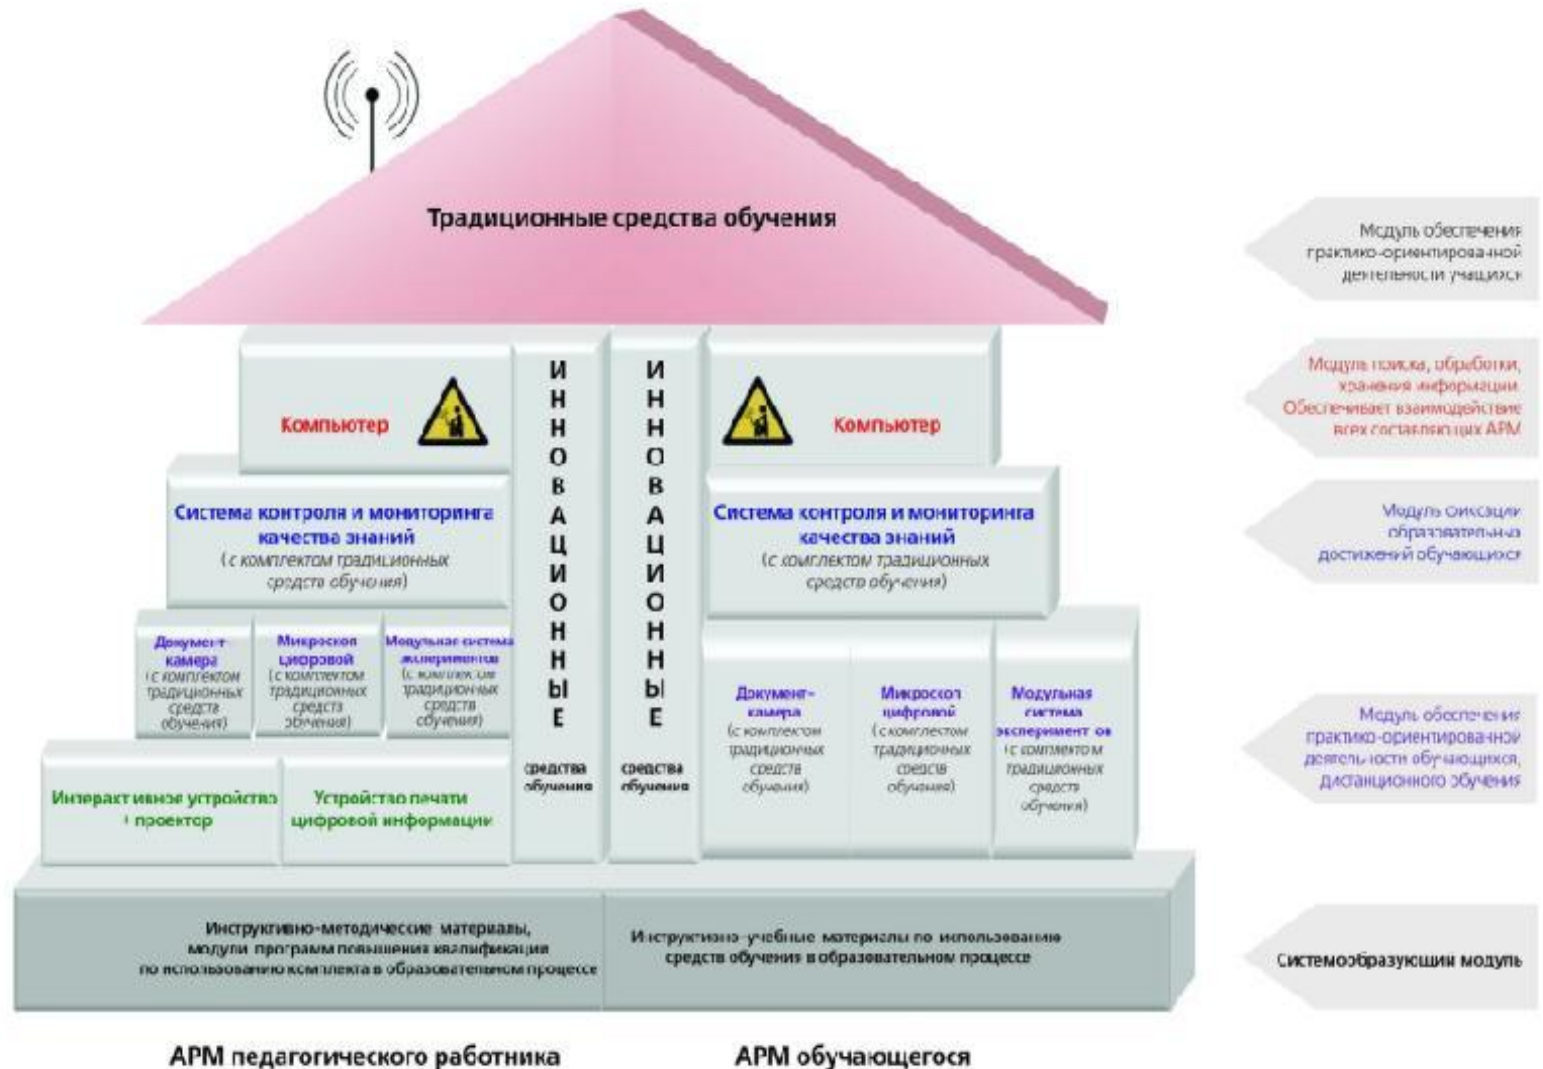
Традиционные средства обучения

Компьютер

ИННОВАЦИОННЫЕ средства обучения

ИННОВАЦИОННЫЕ средства обучения

Компьютер

Система контроля и мониторинга качества знаний (с комплектом традиционных средств обучения)

Система контроля и мониторинга качества знаний (с комплектом традиционных средств обучения)

Документ-камера (с комплектом традиционных средств обучения)

Микроскоп цифровой (с комплектом традиционных средств обучения)

Модульная система экспериментов (с комплектом традиционных средств обучения)

Документ-камера (с комплектом традиционных средств обучения)

Микроскоп цифровой (с комплектом традиционных средств обучения)

Модульная система экспериментов (с комплектом традиционных средств обучения)

Интерактивное устройство + проектор

Устройство печати цифровой информации

Инструктивно-методические материалы, модули программ повышения квалификации по использованию комплекта в образовательном процессе

Инструктивно-учебные материалы по использованию средств обучения в образовательном процессе

АРМ педагогического работника

АРМ обучающегося

Модуль обеспечения практико-ориентированной деятельности учащихся

Модуль поиска, обработки, хранения информации. Обеспечивает взаимодействие всех составляющих АРМ

Модуль фиксации образовательных достижений обучающихся

Модуль обеспечения практико-ориентированной деятельности обучающихся, дистанционного обучения

Системообразующий модуль